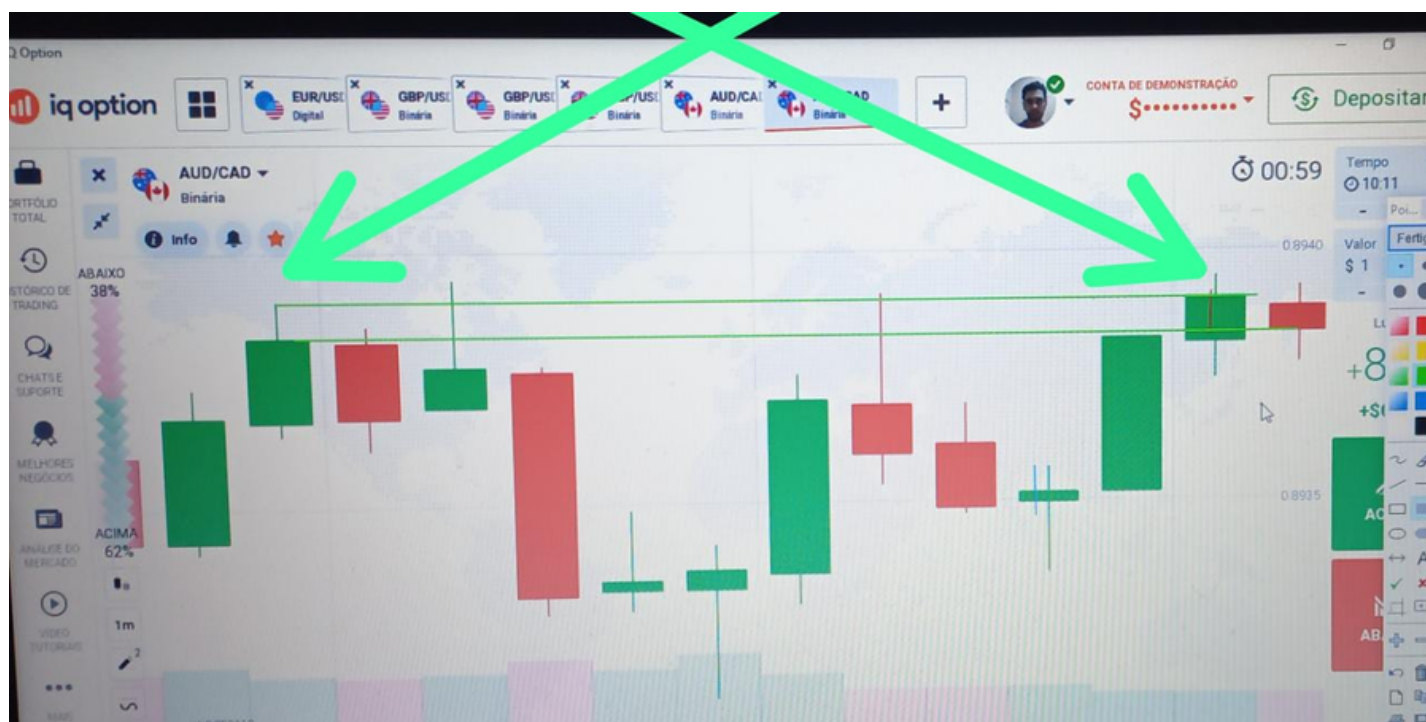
Q Option

iq option

EUR/USD Digital
GBP/USD Binária
GBP/USD Binária
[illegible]/USD Binária
AUD/CAD Binária
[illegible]CAD Binária

+

CONTA DE DEMONSTRAÇÃO
$••••••••••

Depositar

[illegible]RTFÓLIO TOTAL

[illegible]STÓRICO DE TRADING

CHATS E SUPORTE

MELHORES NEGÓCIOS

ANÁLISE DO MERCADO

VÍDEO TUTORIAIS

AUD/CAD
Binária

Info

ABAIXO
38%

ACIMA
62%

1m

2

00:59

Tempo
10:11

-

Valor
$ 1

-

0.8940

0.8935

+8

+$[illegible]

AC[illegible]

AB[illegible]

Poi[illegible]

Ferti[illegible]

L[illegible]